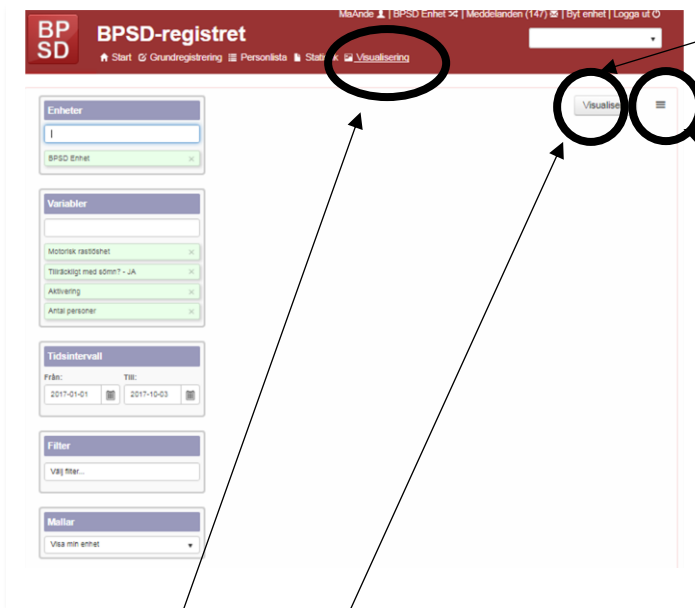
BP SD

BPSD-registret

MaAnde | BPSD Enhet | Meddelanden (147) | Byt enhet | Logga ut

Start Grundregistrering Personlista Stat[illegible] Visualisering

Visualise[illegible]

Enheter

|

BPSD Enhet ×

Variabler

Motorisk rastlöshet ×

Tillräckligt med sömn? - JA ×

Aktivering ×

Antal personer ×

Tidsintervall

Från:

2017-01-01

Till:

2017-10-03

Filter

Välj filter...

Mallar

Visa min enhet